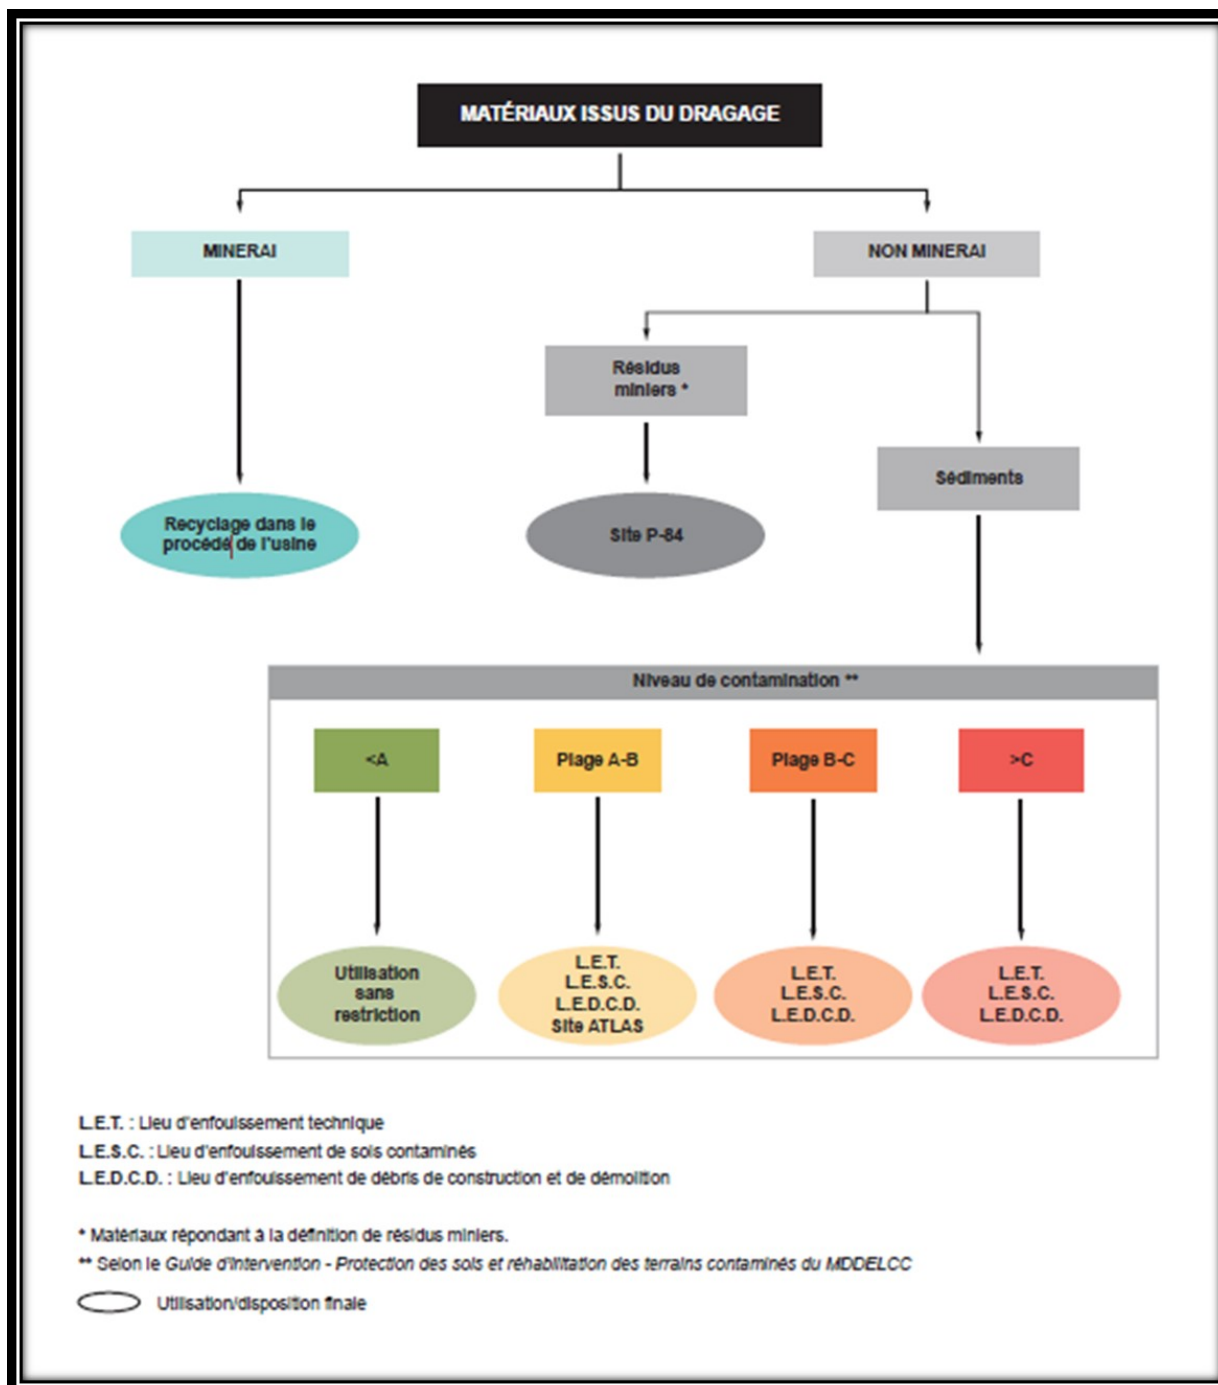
MATÉRIAUX ISSUS DU DRAGAGE

MINERAI

NON MINERAI

Recyclage dans le procédé de l'usine

Résidus miniers *

Sédiments

Site P-84

Niveau de contamination **

<A

Plage A-B

Plage B-C

>C

Utilisation sans restriction

L.E.T.
L.E.S.C.
L.E.D.C.D.
Site ATLAS

L.E.T.
L.E.S.C.
L.E.D.C.D.

L.E.T.
L.E.S.C.
L.E.D.C.D.

L.E.T. : Lieu d'enfouissement technique
L.E.S.C. : Lieu d'enfouissement de sols contaminés
L.E.D.C.D. : Lieu d'enfouissement de débris de construction et de démolition

* Matériaux répondant à la définition de résidus miniers.
** Selon le Guide d'intervention - Protection des sols et réhabilitation des terrains contaminés du MDDELCC

Utilisation/disposition finale